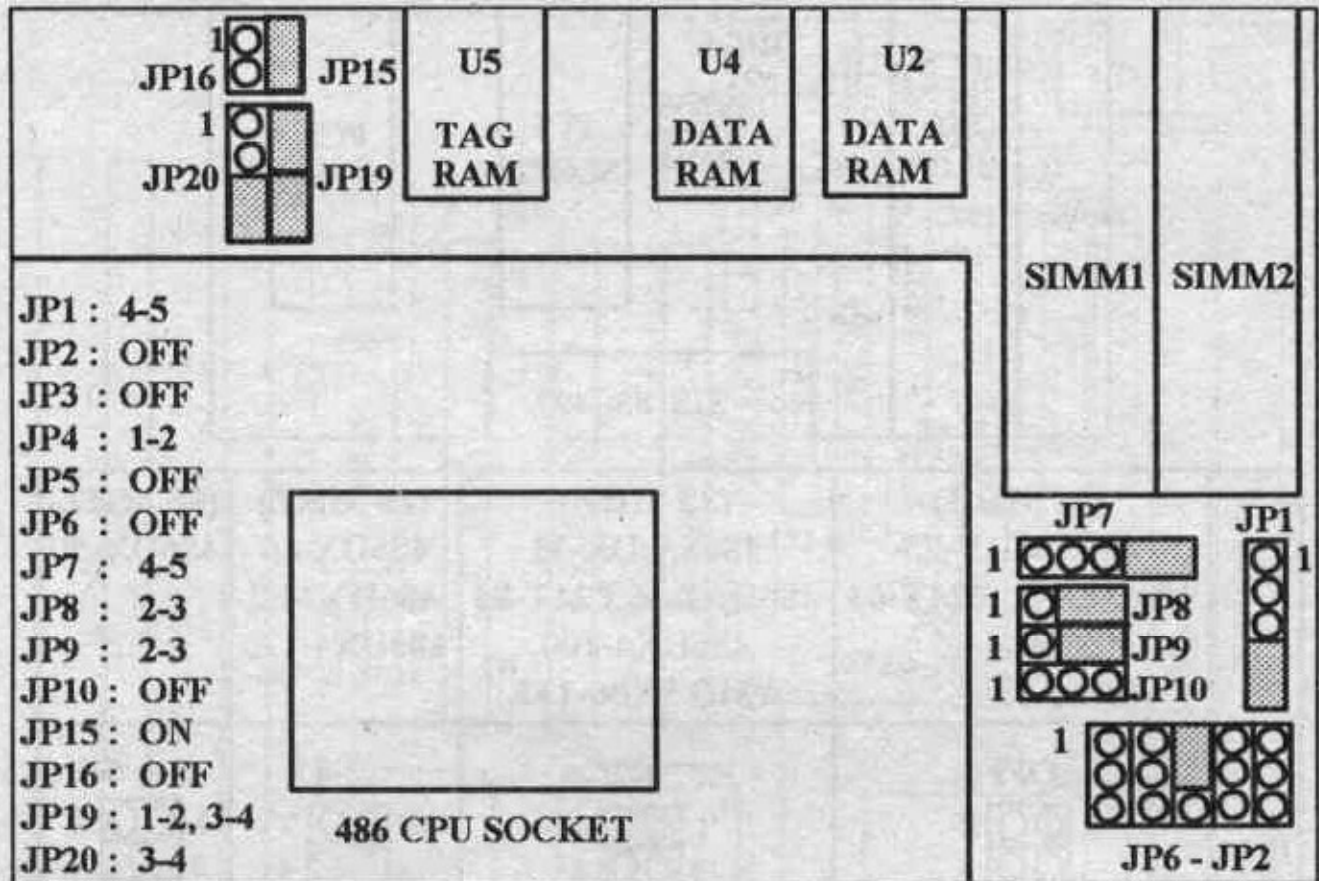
1
JP16
JP15
1
JP20
JP19

U5
TAG
RAM

U4
DATA
RAM

U2
DATA
RAM

SIMM1
SIMM2

JP1 : 4-5
JP2 : OFF
JP3 : OFF
JP4 : 1-2
JP5 : OFF
JP6 : OFF
JP7 : 4-5
JP8 : 2-3
JP9 : 2-3
JP10 : OFF
JP15 : ON
JP16 : OFF
JP19 : 1-2, 3-4
JP20 : 3-4

486 CPU SOCKET

JP7
JP1
1
1
1 JP8
1 JP9
1 JP10
1
JP6 - JP2